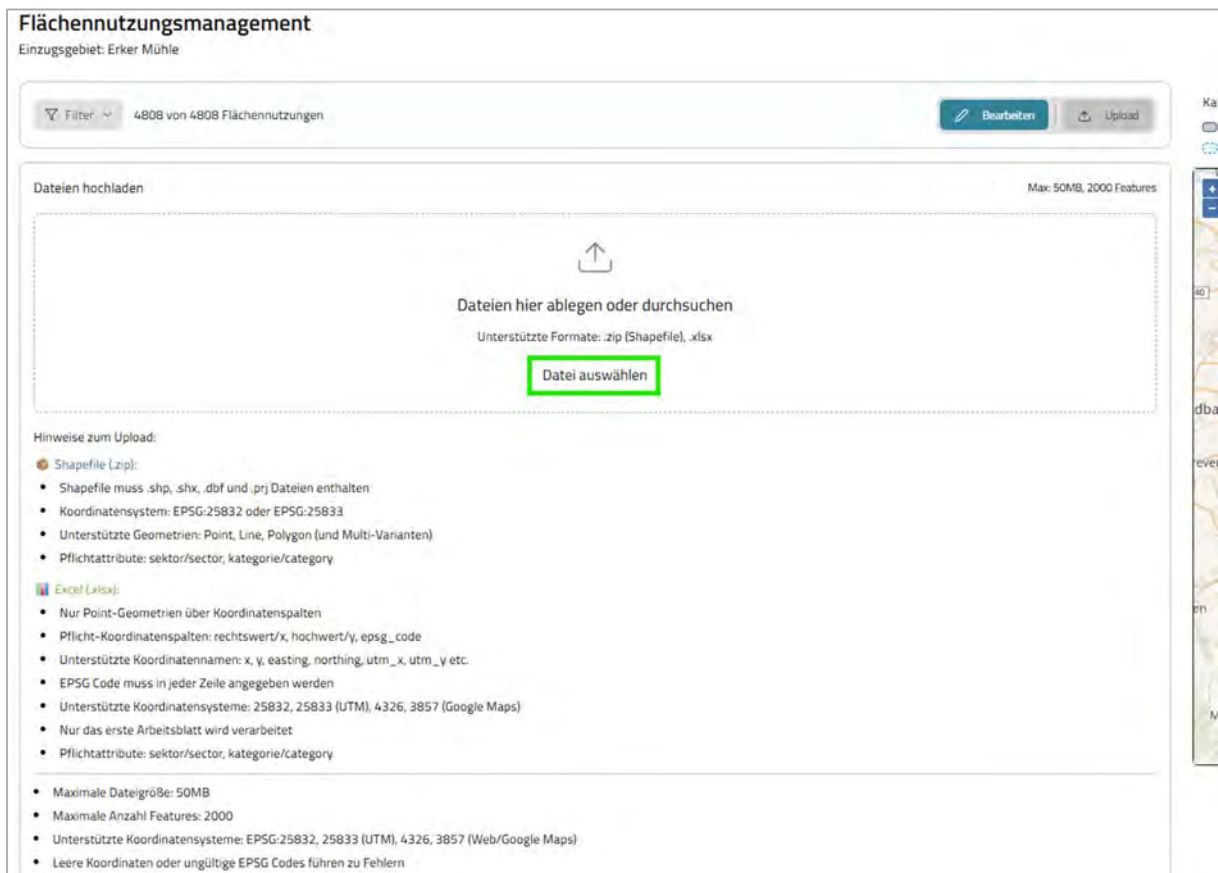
Flächennutzungsmanagement
Einzugsgebiet: Erker Mühle

Filter 4808 von 4808 Flächennutzungen

Bearbeiten Upload

Ka

Dateien hochladen

Max: 50MB, 2000 Features

Dateien hier ablegen oder durchsuchen

Unterstützte Formate: .zip (Shapefile), .xlsx

Datei auswählen

Hinweise zum Upload:

Shapefile (.zip):

- Shapefile muss .shp, .shx, .dbf und .prj Dateien enthalten
- Koordinatensystem: EPSG:25832 oder EPSG:25833
- Unterstützte Geometrien: Point, Line, Polygon (und Multi-Varianten)
- Pflichtattribute: sektor/sector, kategorie/category

Excel (.xlsx):

- Nur Point-Geometrien über Koordinatenspalten
- Pflicht-Koordinatenspalten: rechtswert/x, hochwert/y, epsg_code
- Unterstützte Koordinatennamen: x, y, easting, northing, utm_x, utm_y etc.
- EPSG Code muss in jeder Zeile angegeben werden
- Unterstützte Koordinatensysteme: 25832, 25833 (UTM), 4326, 3857 (Google Maps)
- Nur das erste Arbeitsblatt wird verarbeitet
- Pflichtattribute: sektor/sector, kategorie/category

- Maximale Dateigröße: 50MB
- Maximale Anzahl Features: 2000
- Unterstützte Koordinatensysteme: EPSG:25832, 25833 (UTM), 4326, 3857 (Web/Google Maps)
- Leere Koordinaten oder ungültige EPSG Codes führen zu Fehlern

40
dba
ever
en
M